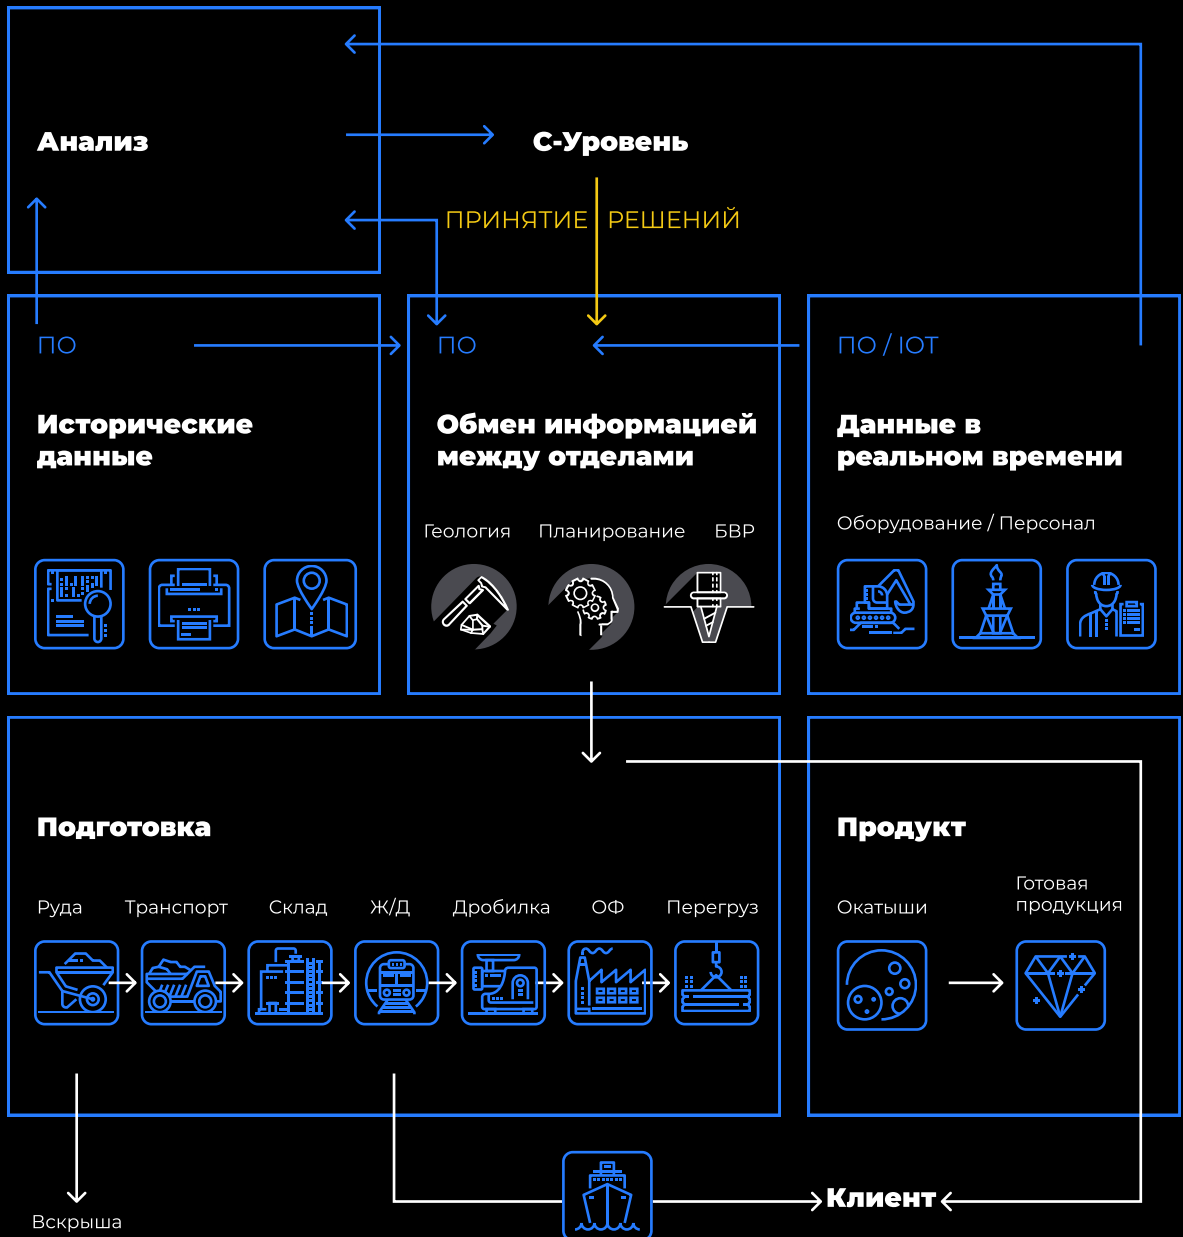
Анализ

С-Уровень

ПРИНЯТИЕ РЕШЕНИЙ

ПО

Исторические данные

ПО

Обмен информацией между отделами

Геология Планирование БВР

ПО / IOT

Данные в реальном времени

Оборудование / Персонал

Подготовка

Руда Транспорт Склад Ж/Д Дробилка ОФ Перегруз

Продукт

Окатыши

Готовая продукция

Вскрыша

Клиент